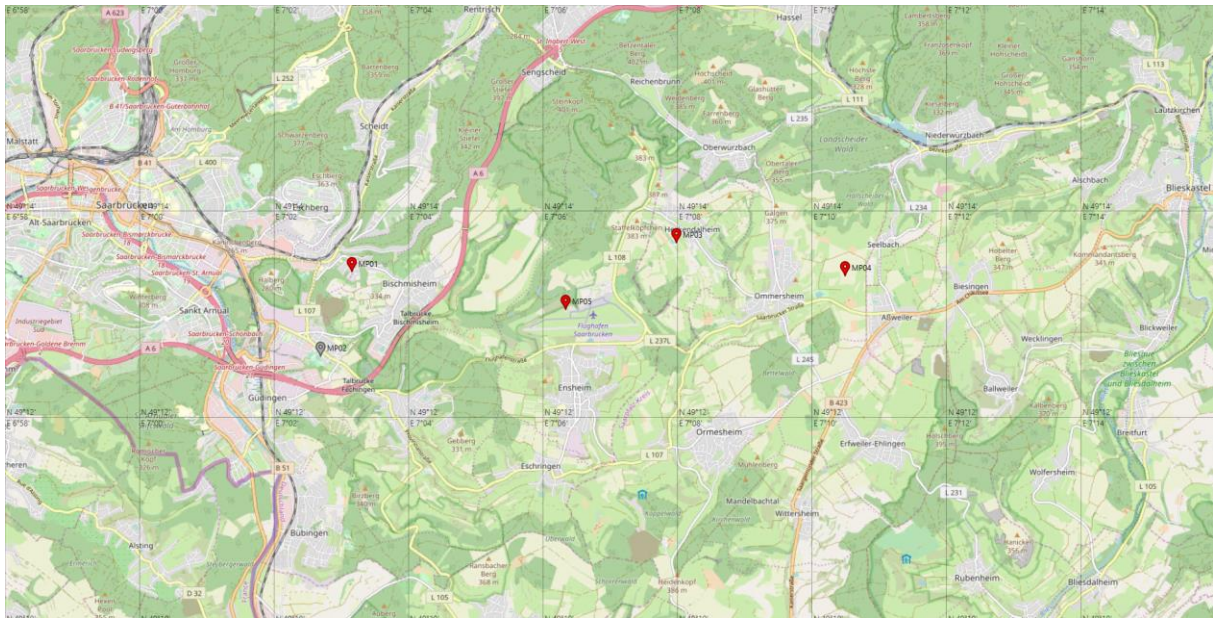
E 6°58' A 623 E 7°00' E 7°02' E 7°04' Rentrisch E 7°06' E 7°08' Hassel E 7°10' E 7°12' E 7°14'

Saarbrücken-Ludwigsberg
Saarbrücken-Rodenhof
B 41/Saarbrücken-Gutenbergstraße
Am Homburg
L 252
Scheidt
Sengscheid
Reichenbrunn
L 113
L 111
L 235
Niederwürzbach
Lautzkirchen
Malstatt
B 41
L 400
Schwarzenberg 377 m
Eschberg 363 m
A 6
383 m
Oberwürzbach
Landschieder Wald
Aschbach
Blieskastel
Saarbrücken-Wilhelmbrücke
Saarbrücken
N 49°14' E 6°56'
N 49°14' E 7°00'
Alt-Saarbrücken
N 49°14' E 7°02' Eschberg
N 49°14' E 7°04'
N 49°14' E 7°06'
N 49°14' E 7°08'
Heckendalheim
N 49°14' E 7°10'
L 234
N 49°14' E 7°12'
N 49°14' E 7°14'
Saarbrücken-Bismarckbrücke
Saarbrücken-St. Arnual
Staffelkopf 383 m
Galgen 375 m
MP03
Seelbach
MP01
L 108
MP04
Kommandantsberg 345 m
Bischmisheim
MP05
Ommersheim
Biesingen
Industriegebiet
Sankt Arnual
L 107
Talbrücke Bischmisheim
Flughafen Saarbrücken
Aßweiler
Blickweiler
Saarbrücken-Schönbach
L 237L
Wecklingen
A 6
Saarbrücken-Goldene Bremm
MP02
L 245
Saarbrücken-Güdingen
Ensheim
Ballweiler
Talbrücke Fechingen
B 423
Güdingen
N 49°12' E 6°58'
N 49°12' E 7°00'
N 49°12' E 7°02'
N 49°12' E 7°04'
N 49°12' E 7°06'
N 49°12' E 7°08'
Ormesheim
N 49°12' E 7°10'
N 49°12' E 7°12'
N 49°12' E 7°14'
Erfweiler-Ehlingen
Gebberg 331 m
L 107
B 51
Eschringen
Breitfurt
Wolfersheim
Mandelbachtal
L 231
Wittersheim
L 105
Alsting
Bübingen
Rubenheim
Bliesdalheim
Ransbacher Berg 368 m
D 32
L 105